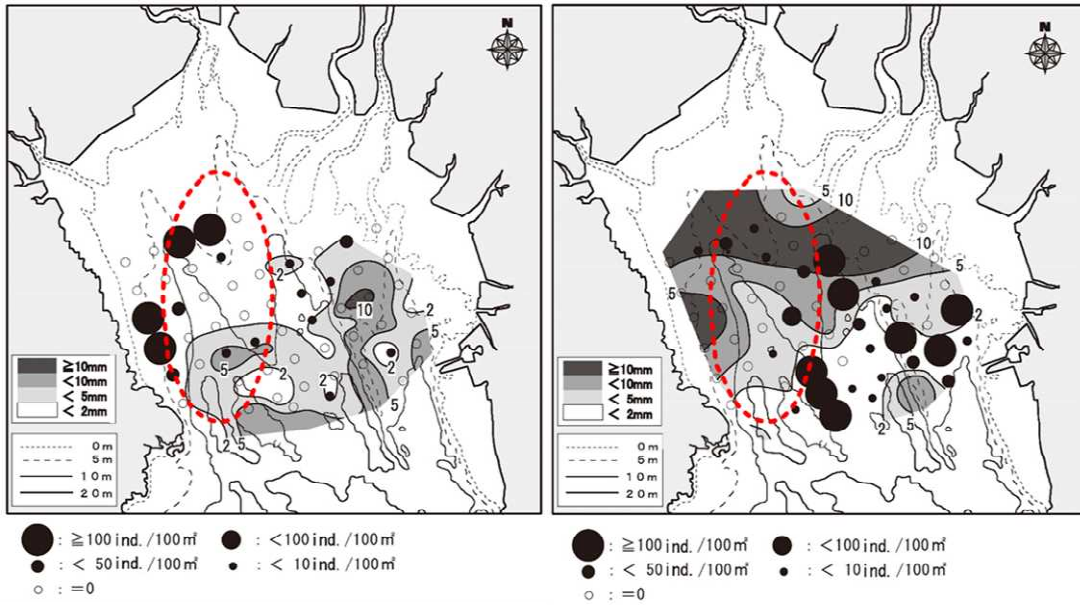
N

2
10
2
5
2
2
5
2
2 5

≧10mm
<10mm
< 5mm
< 2mm

0m
5m
10m
20m

: ≧100ind./100㎡ : <100ind./100㎡
: < 50ind./100㎡ : < 10ind./100㎡
: =0

N

5
10
10
5
5
2
2
5

≧10mm
<10mm
< 5mm
< 2mm

0m
5m
10m
20m

: ≧100ind./100㎡ : <100ind./100㎡
: < 50ind./100㎡ : < 10ind./100㎡
: =0